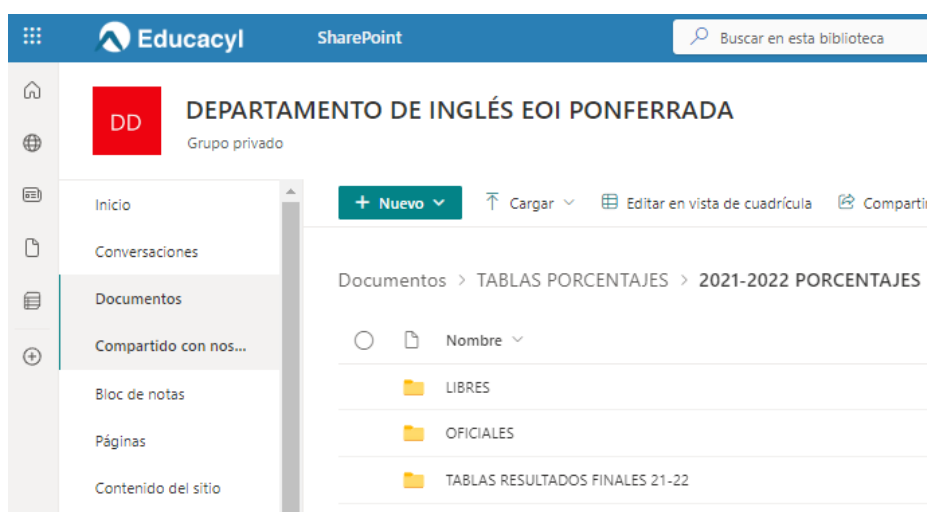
Educacyl SharePoint
Buscar en esta biblioteca

DD
DEPARTAMENTO DE INGLÉS EOI PONFERRADA
Grupo privado

Inicio
Conversaciones
Documentos
Compartido con nos...
Bloc de notas
Páginas
Contenido del sitio

+ Nuevo
Cargar
Editar en vista de cuadrícula
Comparti

Documentos > TABLAS PORCENTAJES > 2021-2022 PORCENTAJES

Nombre
LIBRES
OFICIALES
TABLAS RESULTADOS FINALES 21-22